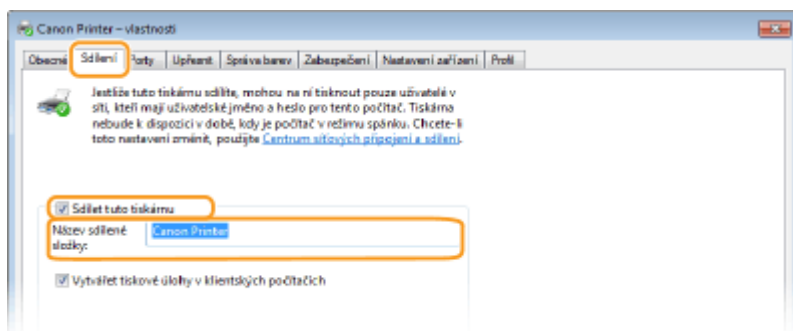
Canon Printer – vlastnosti

Obecné | Sdílení | Porty | Upřesnit | Správa barev | Zabezpečení | Nastavení zařízení | Profil

Jestliže tuto tiskárnu sdílíte, mohou na ni tisknout pouze uživatelé v síti, kteří mají uživatelské jméno a heslo pro tento počítač. Tiskárna nebude k dispozici v době, kdy je počítač v režimu spánku. Chcete-li toto nastavení změnit, použijte Centrum síťových připojení a sdílení.

Sdílet tuto tiskárnu

Název sdílené složky: Canon Printer

Vytvářet tiskové úlohy v klientských počítačích